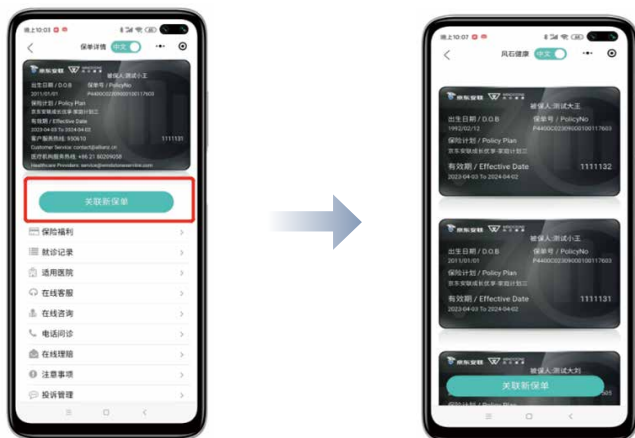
晚上10:03

保单详情 中文

京东安联

被保人:测试小王

出生日期 / D.O.B 保单号 / PolicyNo
2011/01/01 P4400C0230900100117603

保险计划 / Policy Plan
京东安联成长优享·家庭计划三

有效期 / Effective Date
2023-04-03 To 2024-04-02 1111131

客户服务热线: 950610
Customer Service: contact@allianz.cn
医疗机构服务热线: +86 21 80209058
Healthcare Providers: service@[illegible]

关联新保单

保险福利
就诊记录
适用医院
在线客服
在线咨询
电话问诊
在线理赔
注意事项
投诉管理

晚上10:07

风石健康 中文

京东安联
被保人:测试大王
出生日期 / D.O.B 保单号 / PolicyNo
1992/02/12 P4400C0230900100117603
保险计划 / Policy Plan
京东安联成长优享·家庭计划三
有效期 / Effective Date 1111132
2023-04-03 To 2024-04-02

京东安联
被保人:测试小王
出生日期 / D.O.B 保单号 / PolicyNo
2011/01/01 P4400C0230900100117603
保险计划 / Policy Plan
京东安联成长优享·家庭计划三
有效期 / Effective Date 1111131
2023-04-03 To 2024-04-02

被保人:测试大刘

关联新保单